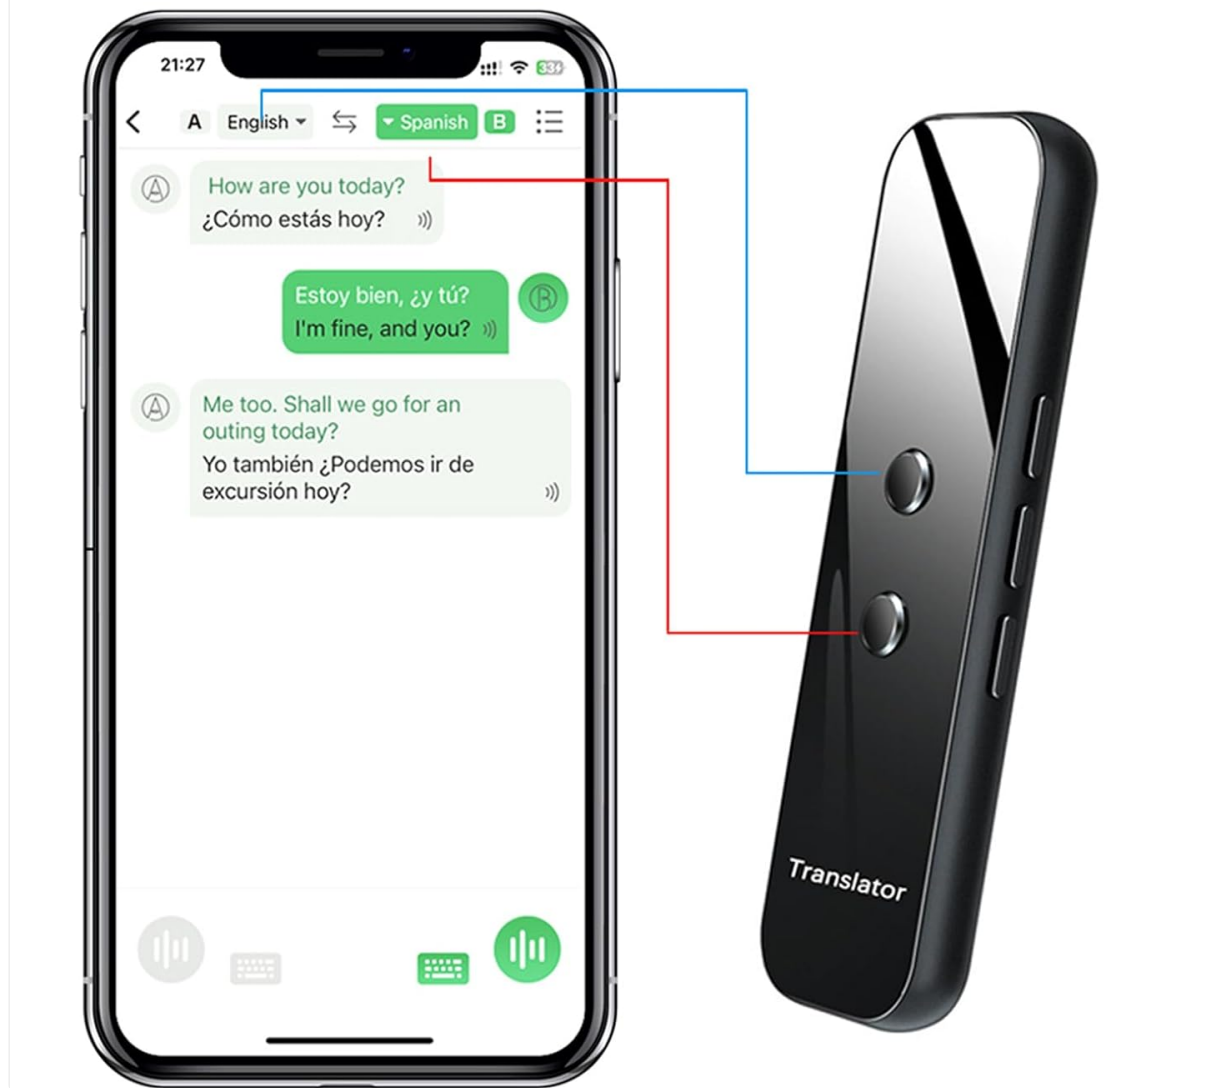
21:27
33

A English
Spanish B

A
How are you today?
¿Cómo estás hoy?

Estoy bien, ¿y tú?
I'm fine, and you?
B

A
Me too. Shall we go for an outing today?
Yo también ¿Podemos ir de excursión hoy?

Translator